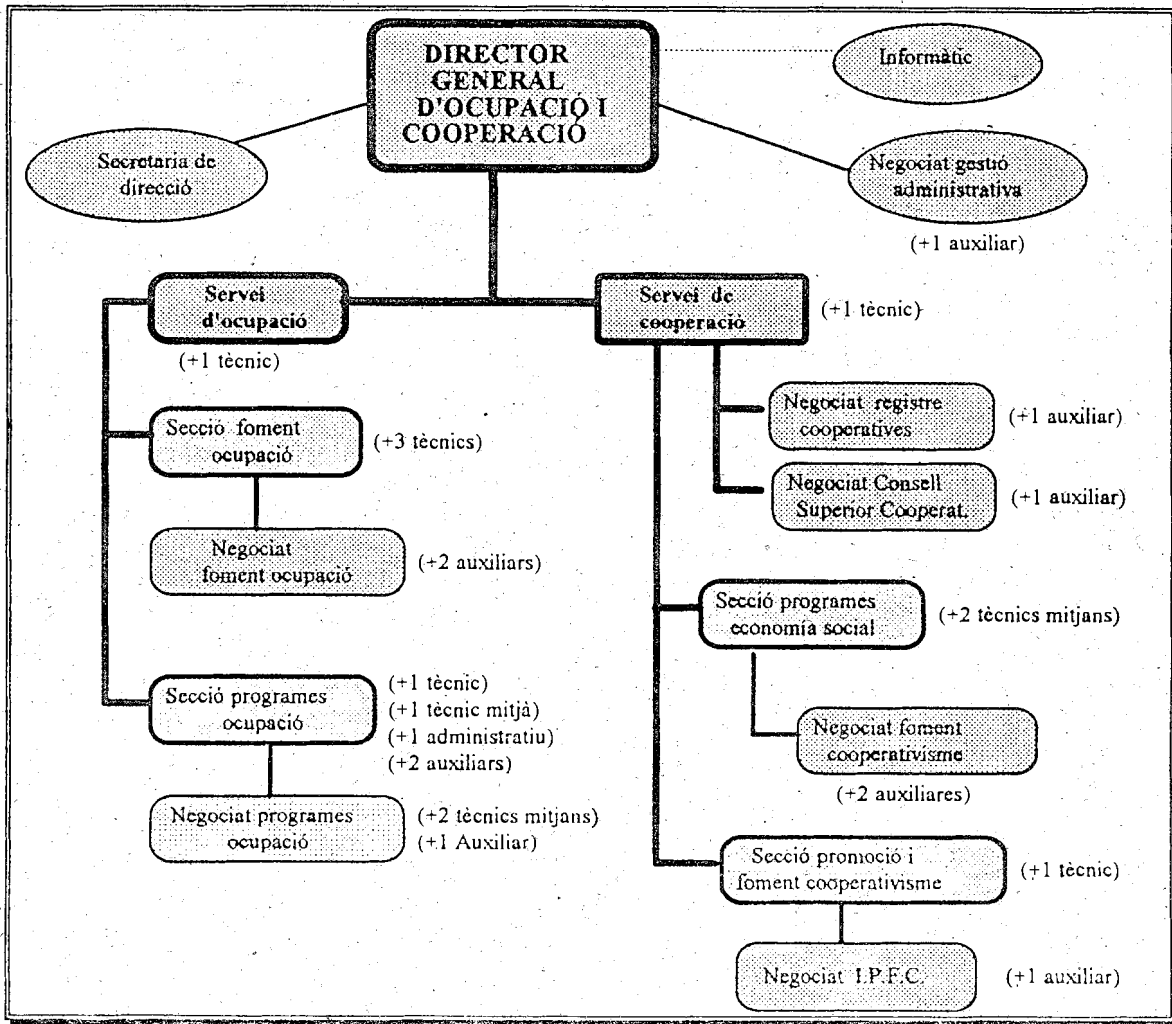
DIRECTOR GENERAL D'OCUPACIÓ I COOPERACIÓ

Informàtic

Secretaria de direcció

Negociat gestió administrativa

(+1 auxiliar)

Servei d'ocupació

(+1 tècnic)

Servei de cooperació

(+1 tècnic)

Secció foment ocupació

(+3 tècnics)

Negociat foment ocupació

(+2 auxiliars)

Secció programes ocupació

(+1 tècnic)
(+1 tècnic mitjà)
(+1 administratiu)
(+2 auxiliars)

Negociat programes ocupació

(+2 tècnics mitjans)
(+1 Auxiliar)

Negociat registre cooperatives

(+1 auxiliar)

Negociat Consell Superior Cooperat.

(+1 auxiliar)

Secció programes economia social

(+2 tècnics mitjans)

Negociat foment cooperativisme

(+2 auxiliares)

Secció promoció i foment cooperativisme

(+1 tècnic)

Negociat I.P.F.C.

(+1 auxiliar)